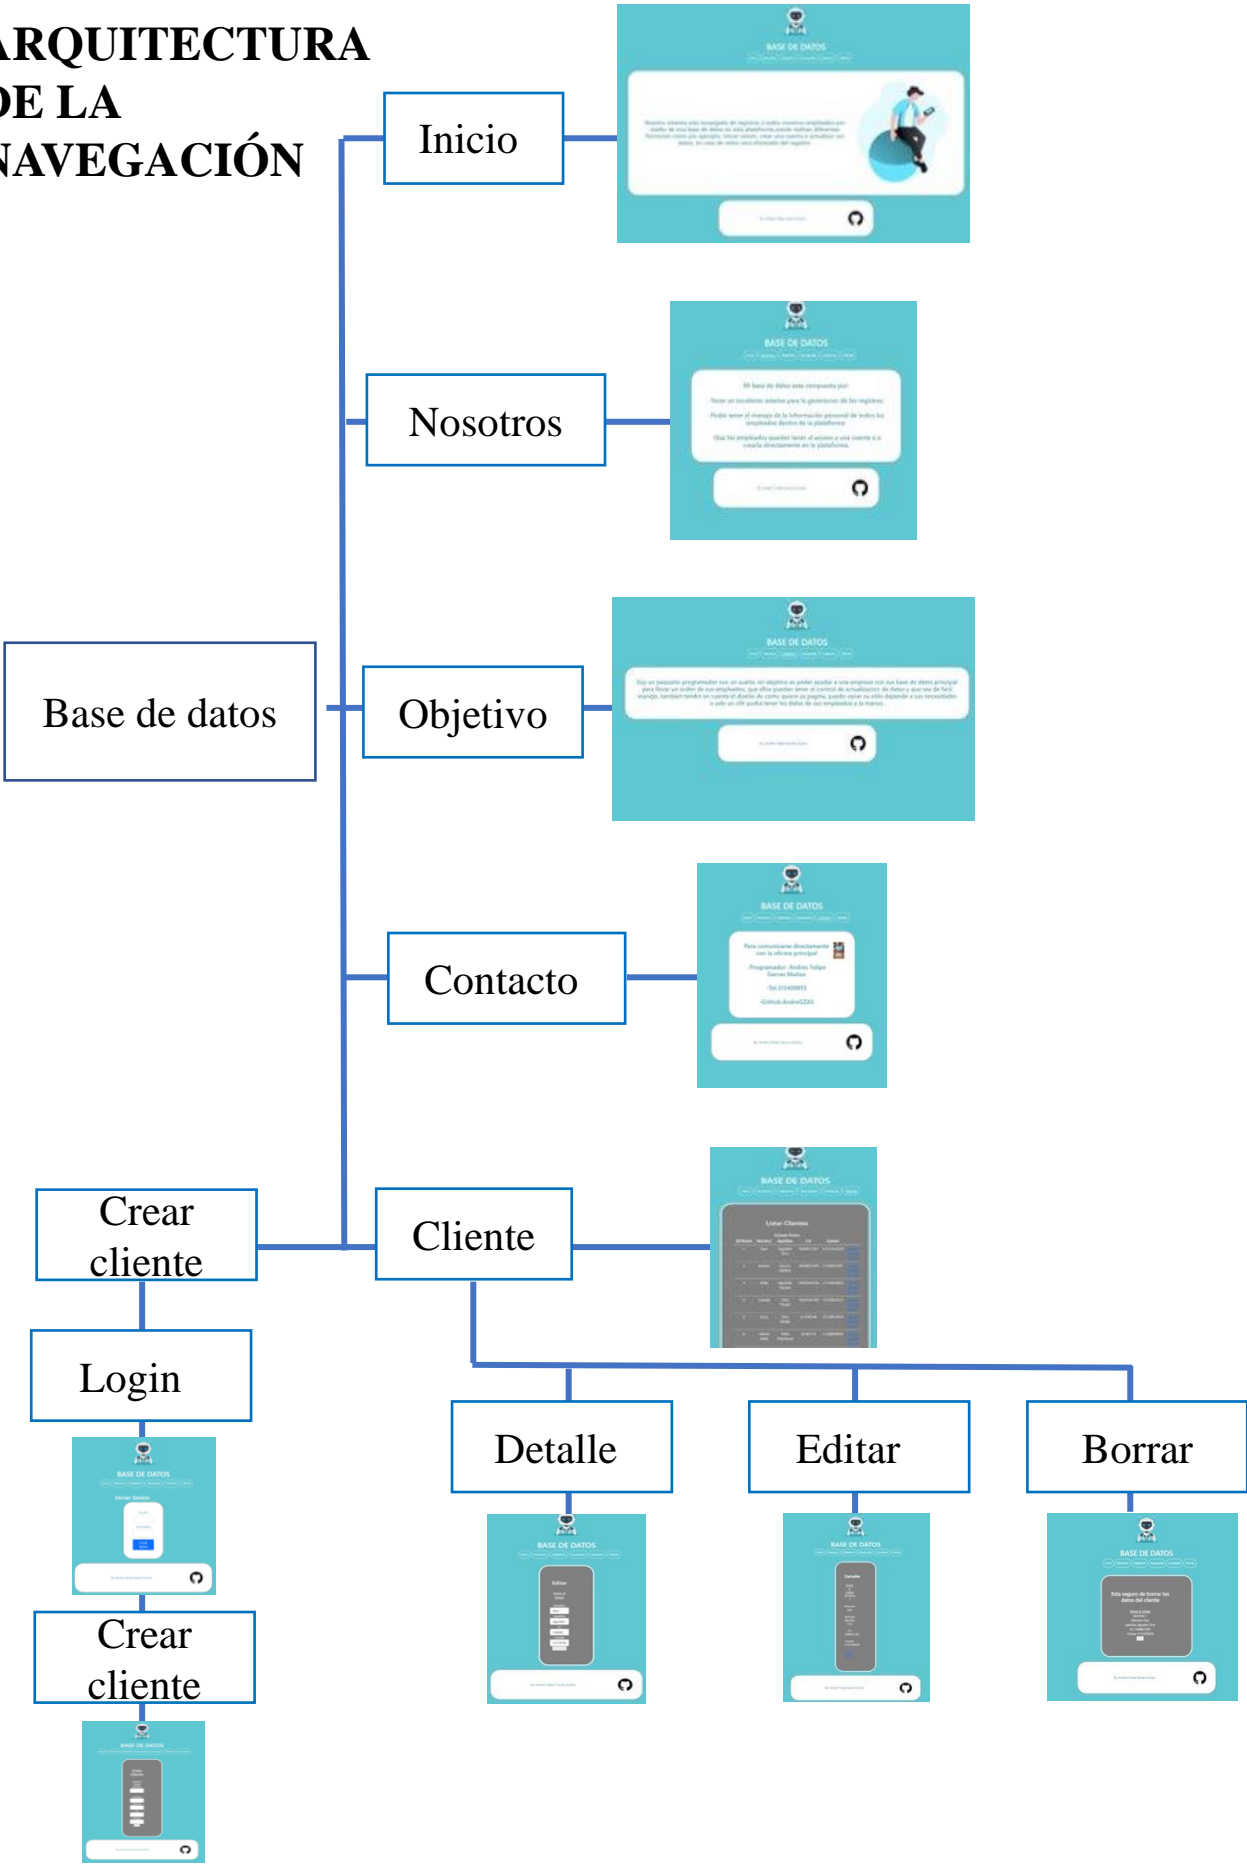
ARQUITECTURA DE LA NAVEGACIÓN

Inicio

BASE DE DATOS

Nosotros

BASE DE DATOS

Base de datos

Objetivo

BASE DE DATOS

Contacto

BASE DE DATOS

Crear cliente

Cliente

BASE DE DATOS

Listar Clientes

Login

BASE DE DATOS

Iniciar Sesion

Detalle

Editar

Borrar

BASE DE DATOS

Editar

BASE DE DATOS

Detalles

BASE DE DATOS

Esta seguro de borrar los datos del cliente

Crear cliente

BASE DE DATOS